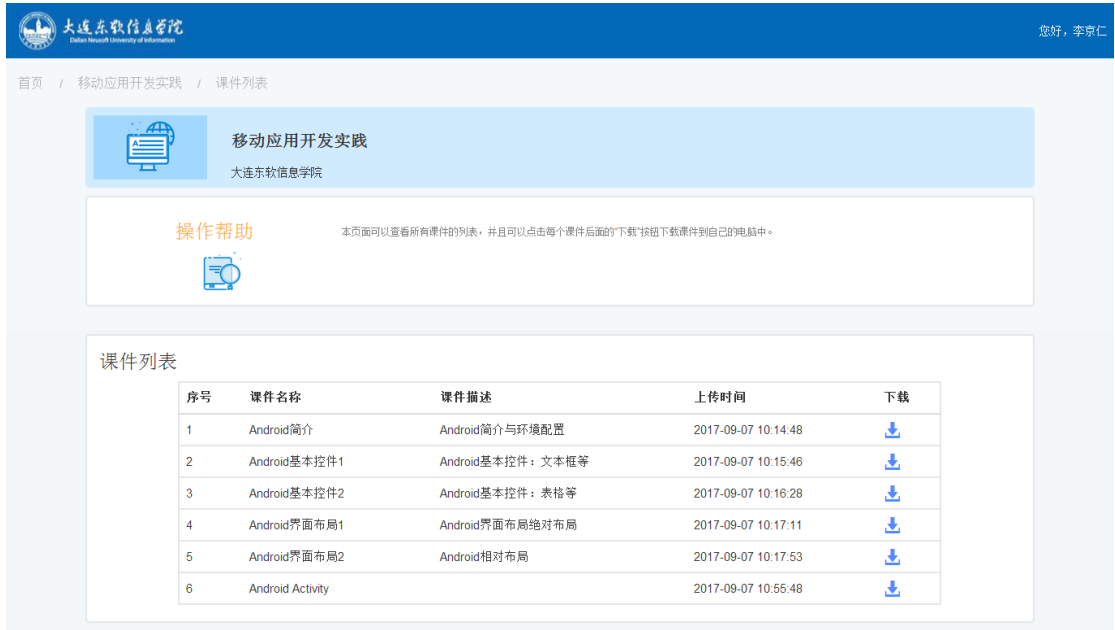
大连东软信息学院
Dalian Neusoft University of Information

您好，李京仁

首页 / 移动应用开发实践 / 课件列表

移动应用开发实践

大连东软信息学院

操作帮助

本页面可以查看所有课件的列表，并且可以点击每个课件后面的"下载"按钮下载课件到自己的电脑中。

课件列表

| 序号 | 课件名称 | 课件描述 | 上传时间 | 下载 |
|---|---|---|---|---|
| 1 | Android简介 | Android简介与环境配置 | 2017-09-07 10:14:48 | |
| 2 | Android基本控件1 | Android基本控件：文本框等 | 2017-09-07 10:15:46 | |
| 3 | Android基本控件2 | Android基本控件：表格等 | 2017-09-07 10:16:28 | |
| 4 | Android界面布局1 | Android界面布局绝对布局 | 2017-09-07 10:17:11 | |
| 5 | Android界面布局2 | Android相对布局 | 2017-09-07 10:17:53 | |
| 6 | Android Activity | | 2017-09-07 10:55:48 | |